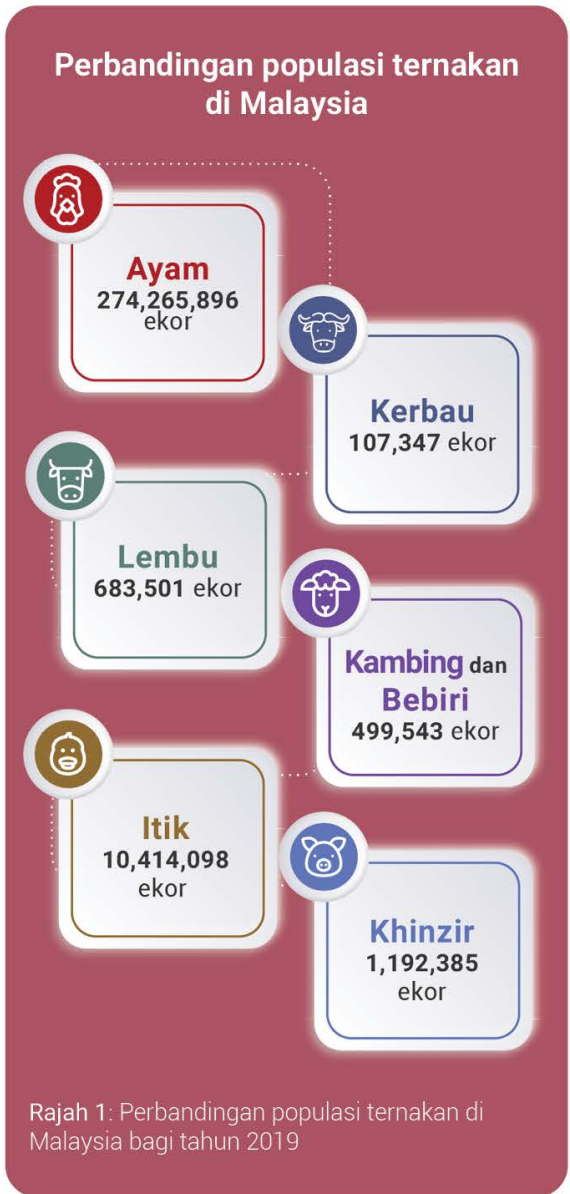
Perbandingan populasi ternakan di Malaysia

Ayam
274,265,896 ekor

Kerbau
107,347 ekor

Lembu
683,501 ekor

Kambing dan Bebiri
499,543 ekor

Itik
10,414,098 ekor

Khinzir
1,192,385 ekor

Rajah 1: Perbandingan populasi ternakan di Malaysia bagi tahun 2019